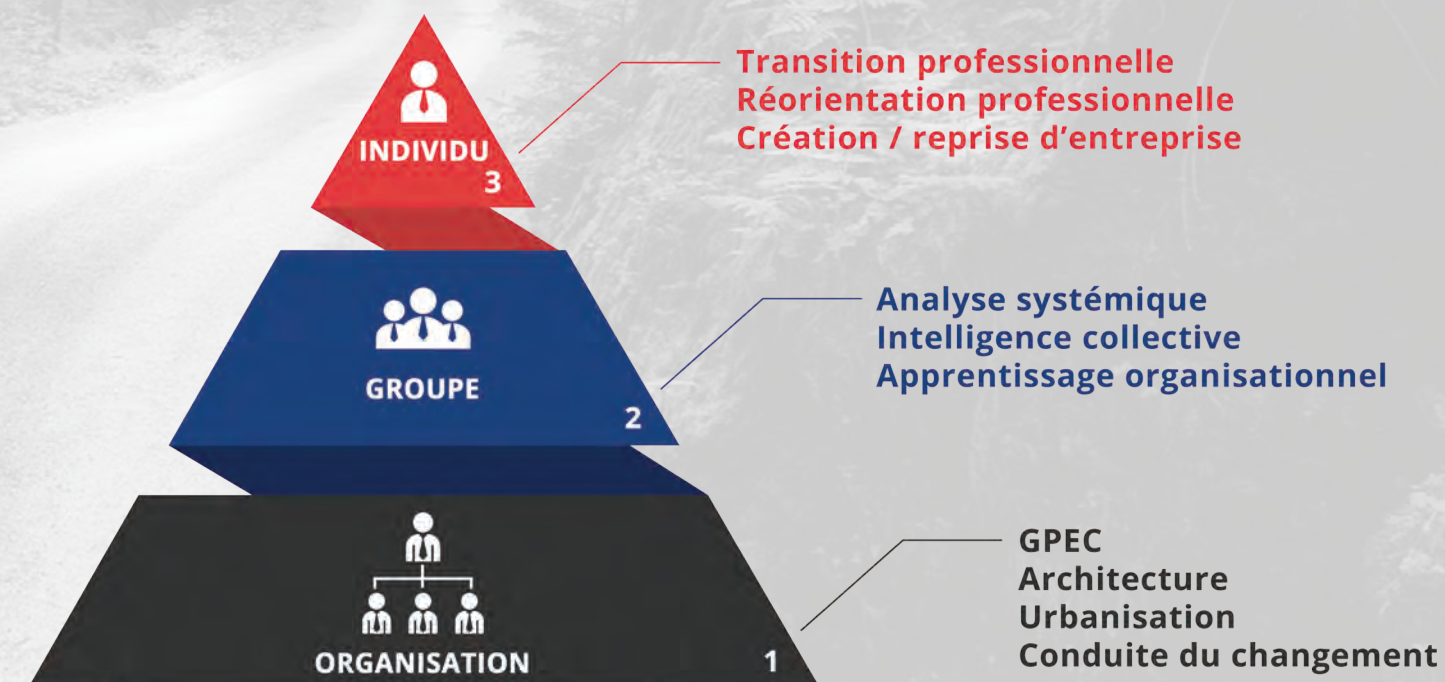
INDIVIDU
3

Transition professionnelle
Réorientation professionnelle
Création / reprise d'entreprise

GROUPE
2

Analyse systémique
Intelligence collective
Apprentissage organisationnel

ORGANISATION
1

GPEC
Architecture
Urbanisation
Conduite du changement